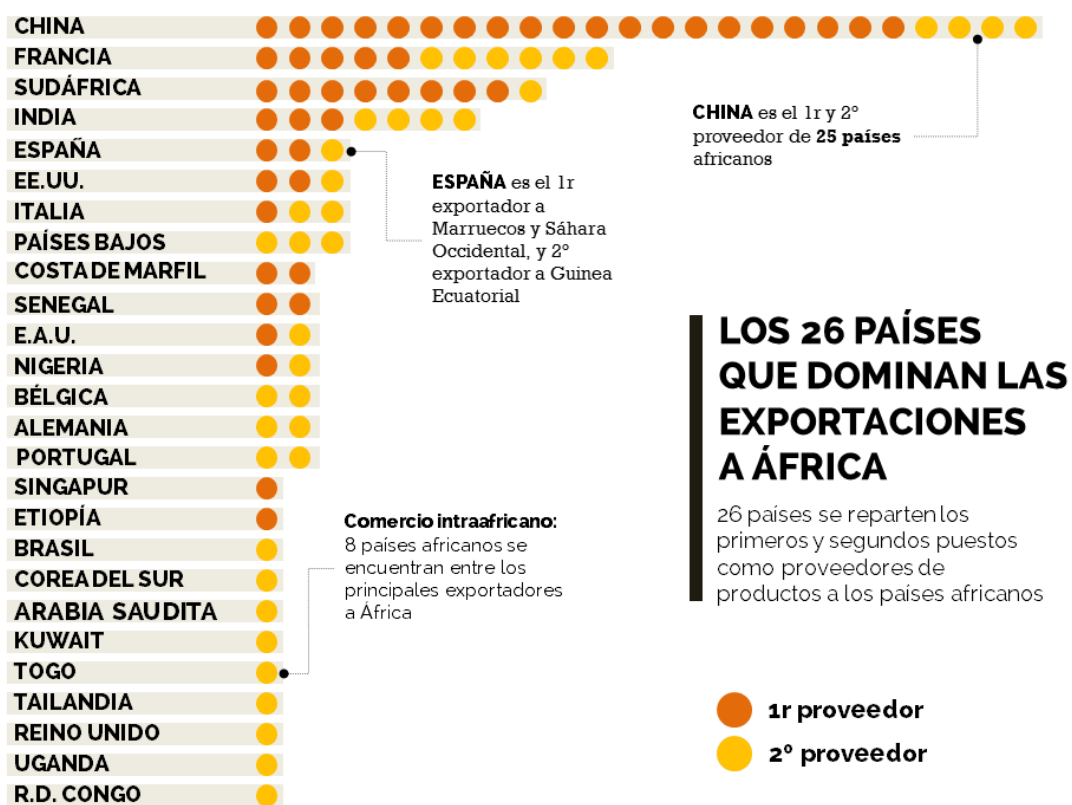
CHINA
FRANCIA
SUDÁFRICA
INDIA
ESPAÑA
EE.UU.
ITALIA
PAÍSES BAJOS
COSTA DE MARFIL
SENEGAL
E.A.U.
NIGERIA
BÉLGICA
ALEMANIA
PORTUGAL
SINGAPUR
ETIOPÍA
BRASIL
COREA DEL SUR
ARABIA SAUDITA
KUWAIT
TOGO
TAILANDIA
REINO UNIDO
UGANDA
R.D. CONGO

CHINA es el 1r y 2° proveedor de 25 países africanos

ESPAÑA es el 1r exportador a Marruecos y Sáhara Occidental, y 2° exportador a Guinea Ecuatorial

Comercio intraafricano: 8 países africanos se encuentran entre los principales exportadores a África

LOS 26 PAÍSES QUE DOMINAN LAS EXPORTACIONES A ÁFRICA

26 países se reparten los primeros y segundos puestos como proveedores de productos a los países africanos

1r proveedor
2° proveedor